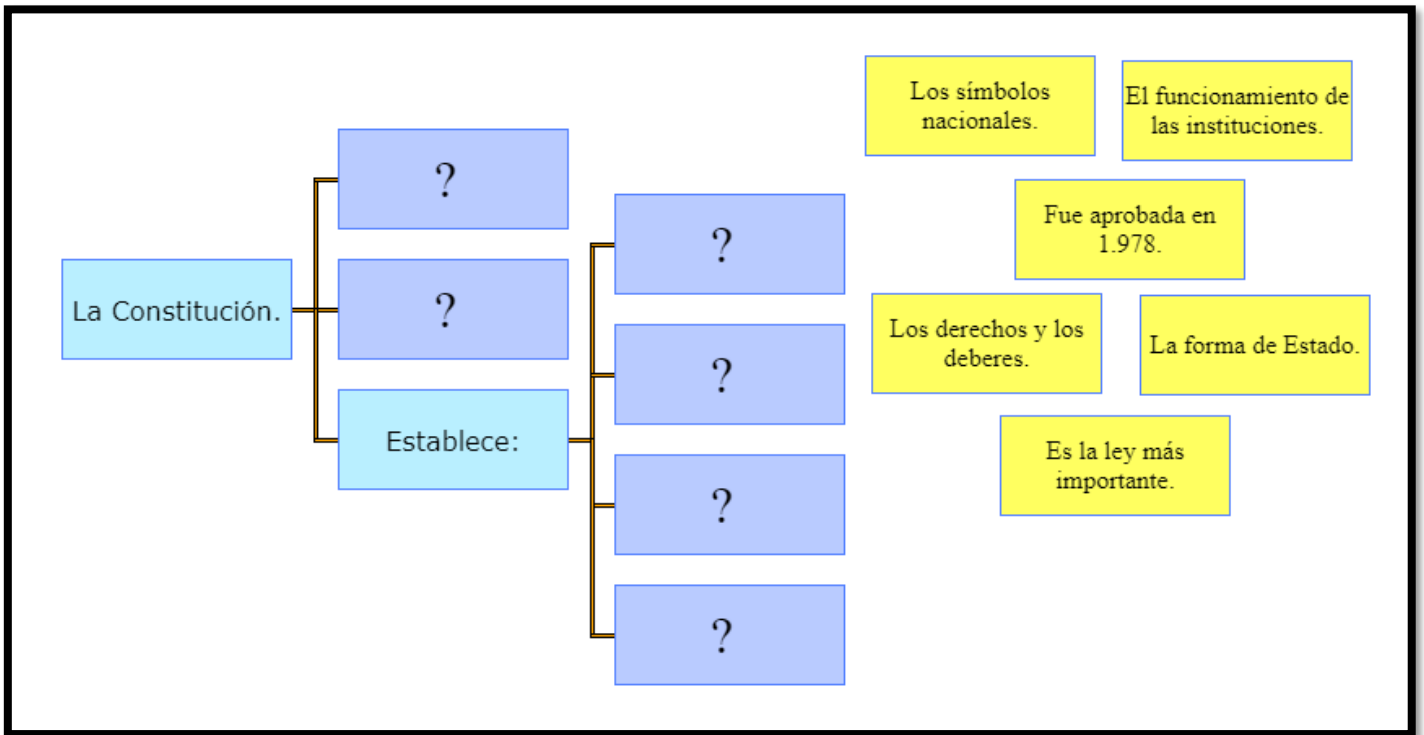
La Constitución.

?

?

Establece:

?

?

?

?

Los símbolos nacionales.

El funcionamiento de las instituciones.

Fue aprobada en 1.978.

Los derechos y los deberes.

La forma de Estado.

Es la ley más importante.